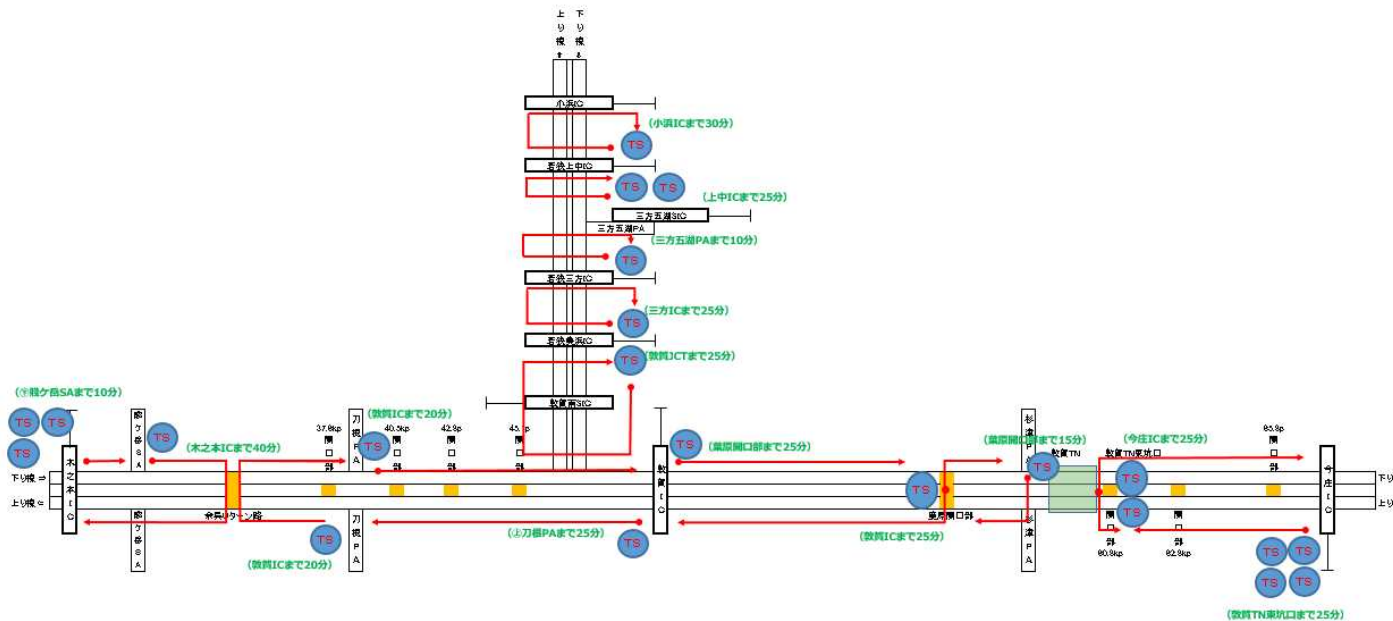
上り線
下り線

小浜IC
(小浜ICまで30分)
TS
若狭上中IC
TS TS
(上中ICまで25分)
三方五湖SIC
三方五湖PA
(三方五湖PAまで10分)
TS
若狭三方IC
(三方ICまで25分)
TS
若狭美浜IC
TS
(敦賀JCTまで25分)
敦賀南SIC

(⑨賤ケ岳SAまで10分)
TS TS
TS
木之本IC
賤ケ岳SA
TS
(木之本ICまで40分)
余呉Uターン路
(敦賀ICまで20分)
TS
37.6kp
開口部
40.5kp
開口部
42.8kp
開口部
45.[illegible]kp
開口部
刀根PA
TS
TS
(葉原開口部まで25分)
敦賀IC
(②刀根PAまで25分)
TS
TS
(敦賀ICまで20分)
下り線 ⇒
上り線 ⇐

(葉原開口部まで15分)
TS
TS
葉原開口部
(敦賀ICまで25分)
杉津PA
敦賀TN
敦賀TN東坑口
(今庄ICまで25分)
TS
TS
83.9kp
開口部
今庄IC
下り
上り
開口部
80.8kp
開口部
82.8kp
TS TS
TS TS
(敦賀TN東坑口まで25分)